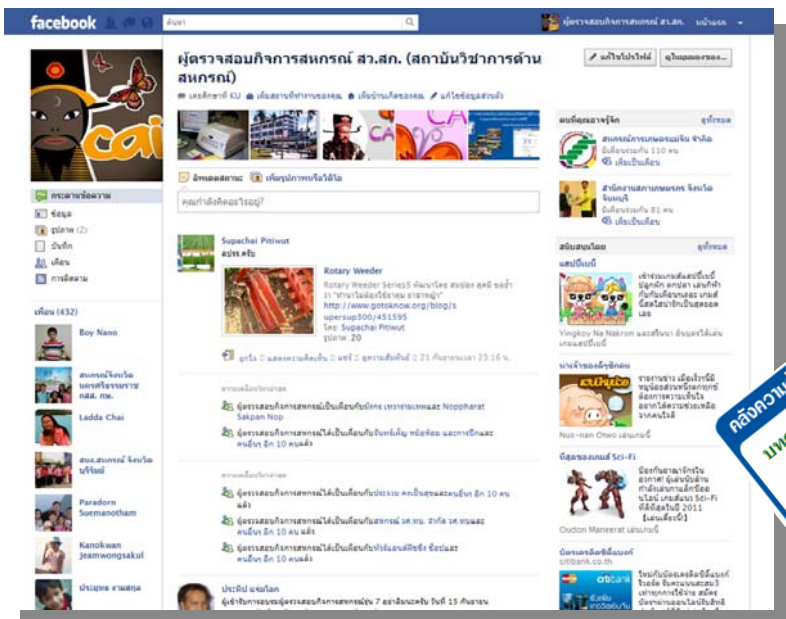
facebook

ค้นหา

ผู้ตรวจสอบกิจการสหกรณ์ สว.สก. หน้าแรก

ผู้ตรวจสอบกิจการสหกรณ์ สว.สก. (สถาบันวิชาการด้านสหกรณ์)

แก้ไขโปรไฟล์

cai

กระดานข้อความ
ข้อมูล
รูปภาพ (2)
บันทึก
เพื่อน
การติดตาม

เพื่อน (432)
Boy Nano
สหกรณ์จังหวัดนครศรีธรรมราช กสส. กษ.
Ladda Chai
สนง.สหกรณ์ จังหวัดปราจีนบุรี
Paradorn Suemanotham
Kanokwan Jeamwongsakul
ประยุทธ งามสกุล

สถานะ เพิ่มรูปภาพหรือวิดีโอ
คุณกำลังคิดอะไรอยู่?

Supachai Pitiwut
Rotary Weeder
http://www.gotoknow.org/blog/supersup300/451595
โดย: Supachai Pitiwut
รูปภาพ: 20

Rotary Weeder

ผู้ตรวจสอบกิจการสหกรณ์

ประทีป แจ่มโลก

คนที่คุณอาจรู้จัก
ดูทั้งหมด
สหกรณ์การเกษตรเมือง จำกัด
เพิ่มเป็นเพื่อน
สำนักงานสถานเพชรกร จังหวัดจันทบุรี
เพิ่มเป็นเพื่อน

สนับสนุนโดย
ดูทั้งหมด
Yingkoy Na Nakorn
Nus-nan Otwo
Sci-Fi
Oudon Maneerat
citibank.co.th
citibank

คลังความรู้